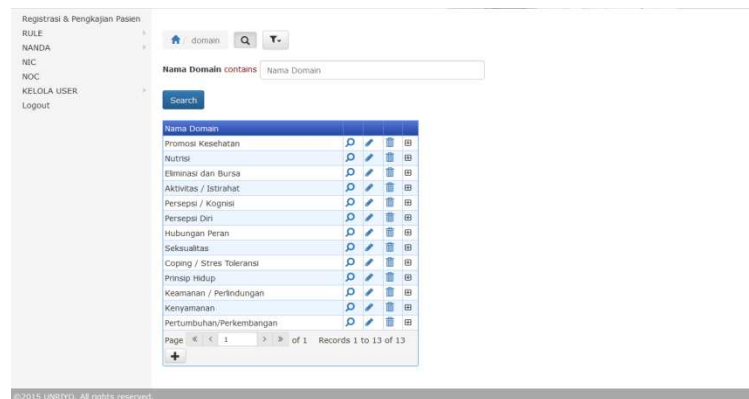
Registrasi & Pengkajian Pasien
RULE
NANDA
NIC
NOC
KELOLA USER
Logout

domain

Nama Domain contains Nama Domain

Search

| Nama Domain |
|---|
| Promosi Kesehatan |
| Nutrisi |
| Eliminasi dan Bursa |
| Aktivitas / Istirahat |
| Persepsi / Kognisi |
| Persepsi Diri |
| Hubungan Peran |
| Seksualitas |
| Coping / Stres Toleransi |
| Prinsip Hidup |
| Keamanan / Perlindungan |
| Kenyamanan |
| Pertumbuhan/Perkembangan |

Page 1 of 1 Records 1 to 13 of 13

+

©2015 UNBIYO. All rights reserved.